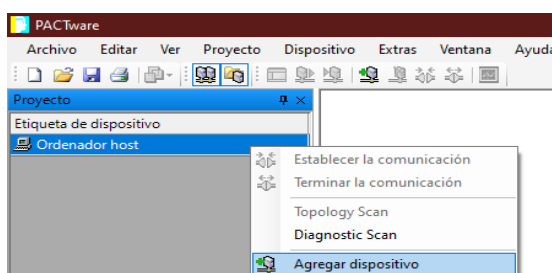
PACTware

Archivo Editar Ver Proyecto Dispositivo Extras Ventana Ayuda

Proyecto

Etiqueta de dispositivo

Ordenador host

Establecer la comunicación
Terminar la comunicación
Topology Scan
Diagnostic Scan
Agregar dispositivo